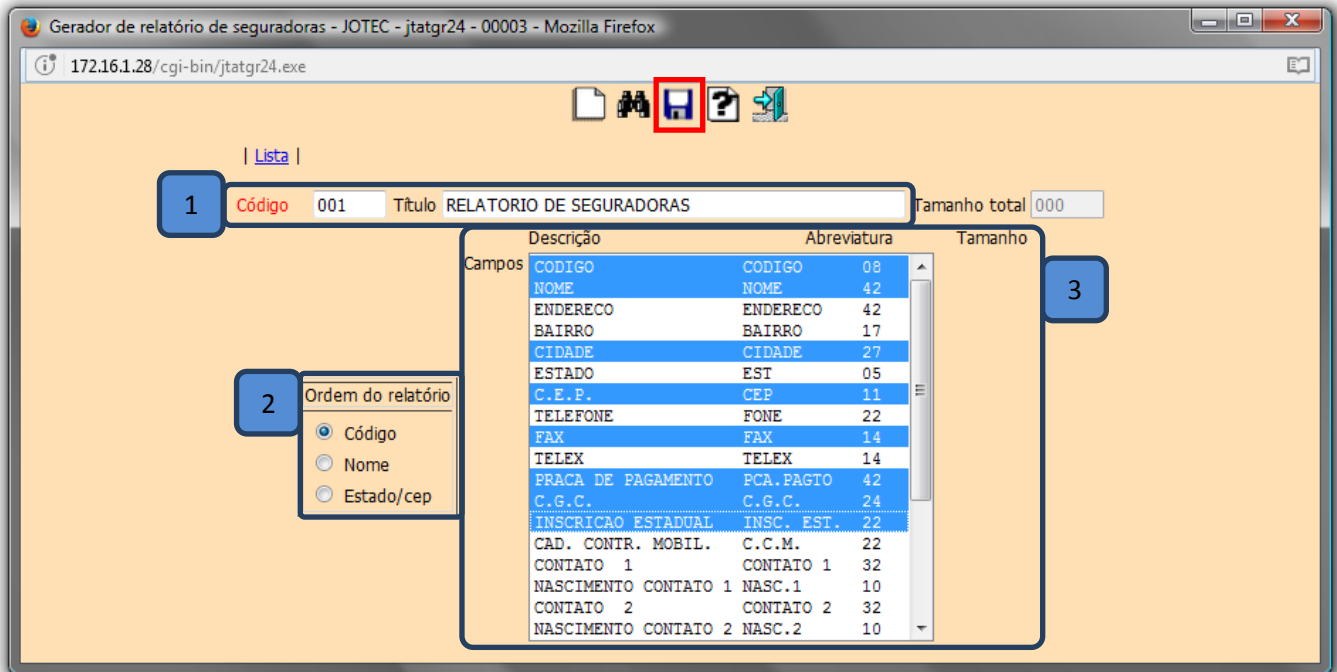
Gerador de relatório de seguradoras - JOTEC - jtatgr24 - 00003 - Mozilla Firefox

172.16.1.28/cgi-bin/jtatgr24.exe

| Lista |

1

Código 001 Título RELATORIO DE SEGURADORAS

Tamanho total 000

Descrição Abreviatura Tamanho

Campos

| | | |
|---|---|---|
| CODIGO | CODIGO | 08 |
| NOME | NOME | 42 |
| ENDERECO | ENDERECO | 42 |
| BAIRRO | BAIRRO | 17 |
| CIDADE | CIDADE | 27 |
| ESTADO | EST | 05 |
| C.E.P. | CEP | 11 |
| TELEFONE | FONE | 22 |
| FAX | FAX | 14 |
| TELEX | TELEX | 14 |
| PRACA DE PAGAMENTO | PCA.PAGTO | 42 |
| C.G.C. | C.G.C. | 24 |
| INSCRICAO ESTADUAL | INSC. EST. | 22 |
| CAD. CONTR. MOBIL. | C.C.M. | 22 |
| CONTATO 1 | CONTATO 1 | 32 |
| NASCIMENTO CONTATO 1 | NASC.1 | 10 |
| CONTATO 2 | CONTATO 2 | 32 |
| NASCIMENTO CONTATO 2 | NASC.2 | 10 |

3

2

Ordem do relatório

Código

Nome

Estado/cep